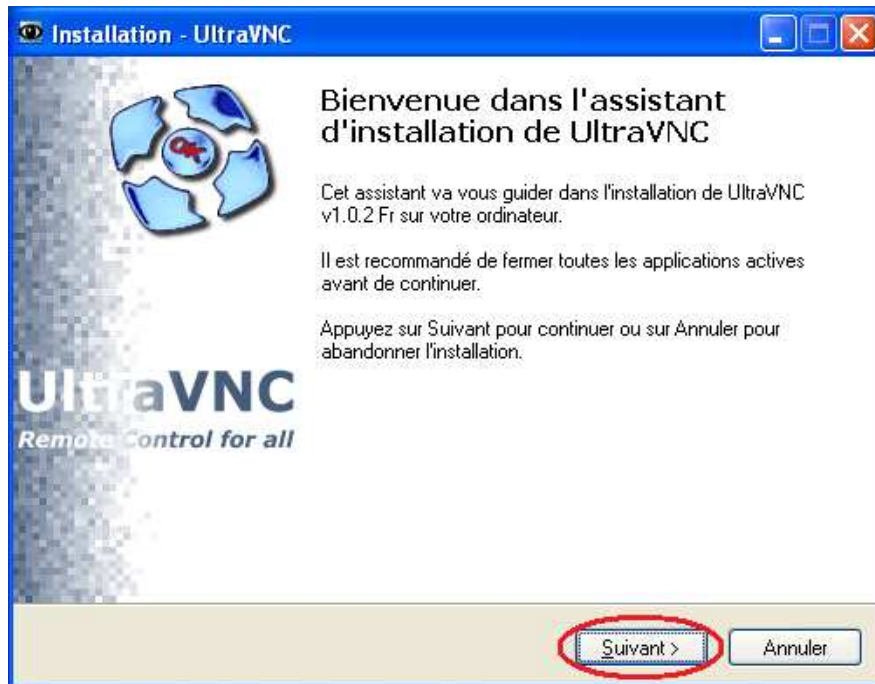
Installation - UltraVNC

OK

Bienvenue dans l'assistant d'installation de UltraVNC

Cet assistant va vous guider dans l'installation de UltraVNC v1.0.2 Fr sur votre ordinateur.

Il est recommandé de fermer toutes les applications actives avant de continuer.

Appuyez sur Suivant pour continuer ou sur Annuler pour abandonner l'installation.

UltraVNC
Remote Control for all

Suivant >

Annuler